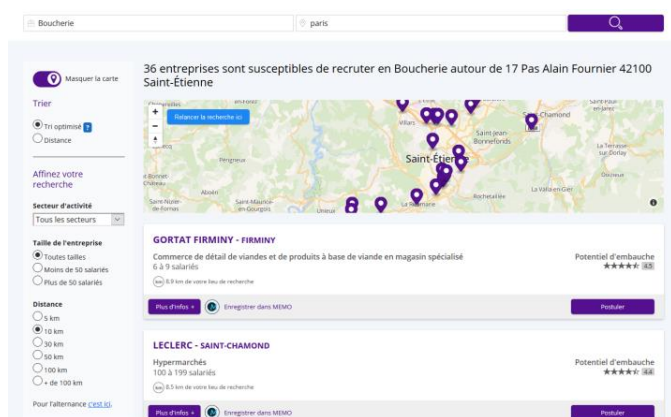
Boucherie

paris

Masquer la carte

Trier

Tri optimisé ?

Distance

Affinez votre recherche

Secteur d'activité

Tous les secteurs

Taille de l'entreprise

Toutes tailles

Moins de 50 salariés

Plus de 50 salariés

Distance

5 km

10 km

30 km

50 km

100 km

+ de 100 km

Pour l'alternance c'est ici.

36 entreprises sont susceptibles de recruter en Boucherie autour de 17 Pas Alain Fournier 42100 Saint-Étienne

Relancer la recherche ici

Villars

Saint-Jean-Bonnefonds

Saint-Chamond

Saint-Étienne

Pengneux

La Talaudière

Roche-la-Molière

La Ricamarie

Firminy

Unieux

Saint-Genest-Lerpt

Saint-Nizier-de-Fornas

Saint-Maurice-en-Gourgois

Aboën

La Valla-en-Gier

Rochetaillée

Doizieux

GORTAT FIRMINY - FIRMINY

Commerce de détail de viandes et de produits à base de viande en magasin spécialisé

6 à 9 salariés

6.9 km de votre lieu de recherche

Potentiel d'embauche

4.5

Plus d'infos +

Enregistrer dans MEMO

Postuler

LECLERC - SAINT-CHAMOND

Hypermarchés

100 à 199 salariés

8.5 km de votre lieu de recherche

Potentiel d'embauche

4.4

Plus d'infos +

Enregistrer dans MEMO

Postuler